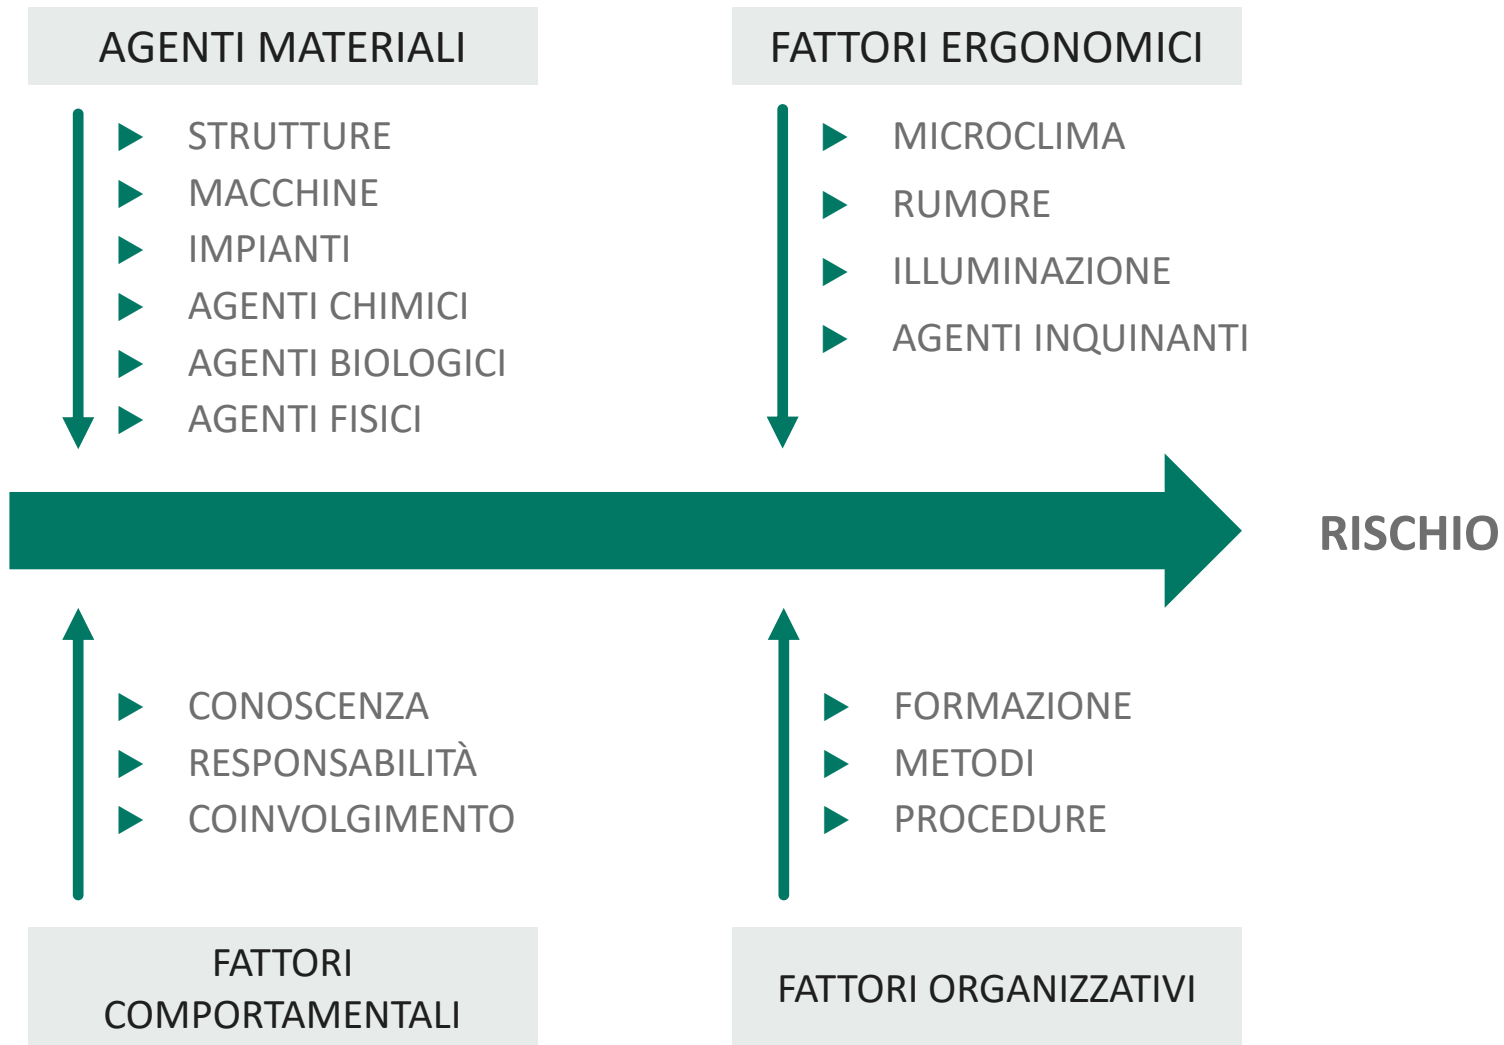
AGENTI MATERIALI

STRUTTURE
MACCHINE
IMPIANTI
AGENTI CHIMICI
AGENTI BIOLOGICI
AGENTI FISICI

FATTORI ERGONOMICI

MICROCLIMA
RUMORE
ILLUMINAZIONE
AGENTI INQUINANTI

RISCHIO

CONOSCENZA
RESPONSABILITÀ
COINVOLGIMENTO

FATTORI COMPORTAMENTALI

FORMAZIONE
METODI
PROCEDURE

FATTORI ORGANIZZATIVI